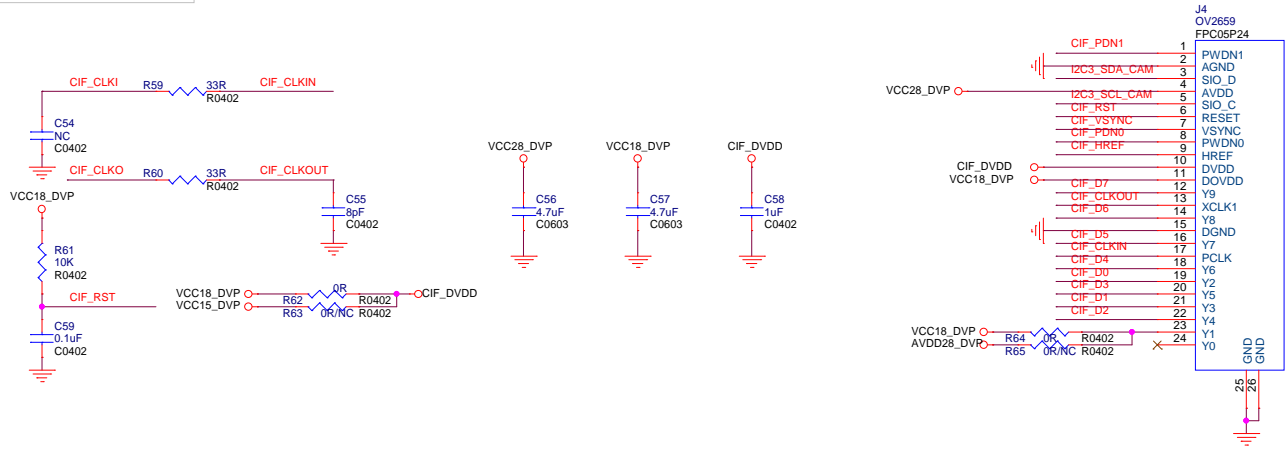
CIF_CLKI R59 33R R0402 CIF_CLKIN

C54
NC
C0402

CIF_CLKO R60 33R R0402 CIF_CLKOUT

C55
8pF
C0402

VCC18_DVP

R61
10K
R0402

CIF_RST

C59
0.1uF
C0402

VCC18_DVP
VCC15_DVP
R62 0R R0402
R63 0R/NC R0402
CIF_DVDD

VCC28_DVP
C56
4.7uF
C0603

VCC18_DVP
C57
4.7uF
C0603

CIF_DVDD
C58
1uF
C0402

J4
OV2659
FPC05P24

| Pin | Net | Name |
|---|---|---|
| 1 | CIF_PDN1 | PWDN1 |
| 2 | | AGND |
| 3 | I2C3_SDA_CAM | SIO_D |
| 4 | | AVDD |
| 5 | I2C3_SCL_CAM | SIO_C |
| 6 | CIF_RST | RESET |
| 7 | CIF_VSYNC | VSYNC |
| 8 | CIF_PDN0 | PWDN0 |
| 9 | CIF_HREF | HREF |
| 10 | | DVDD |
| 11 | | DOVDD |
| 12 | CIF_D7 | Y9 |
| 13 | CIF_CLKOUT | XCLK1 |
| 14 | CIF_D6 | Y8 |
| 15 | | DGND |
| 16 | CIF_D5 | Y7 |
| 17 | CIF_CLKIN | PCLK |
| 18 | CIF_D4 | Y6 |
| 19 | CIF_D0 | Y2 |
| 20 | CIF_D3 | Y5 |
| 21 | CIF_D1 | Y3 |
| 22 | CIF_D2 | Y4 |
| 23 | | Y1 |
| 24 | | Y0 |

VCC28_DVP
CIF_DVDD
VCC18_DVP

VCC18_DVP
AVDD28_DVP
R64 0R R0402
R65 0R/NC R0402

GND GND
25 26